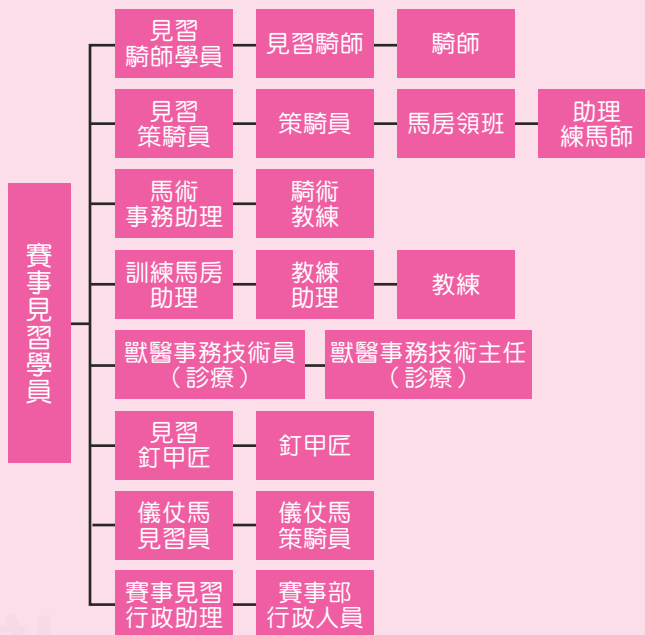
賽事見習學員

見習騎師學員
見習騎師
騎師

見習策騎員
策騎員
馬房領班
助理練馬師

馬術事務助理
騎術教練

訓練馬房助理
教練助理
教練

獸醫事務技術員（診療）
獸醫事務技術主任（診療）

見習釘甲匠
釘甲匠

儀仗馬見習員
儀仗馬策騎員

賽事見習行政助理
賽事部行政人員